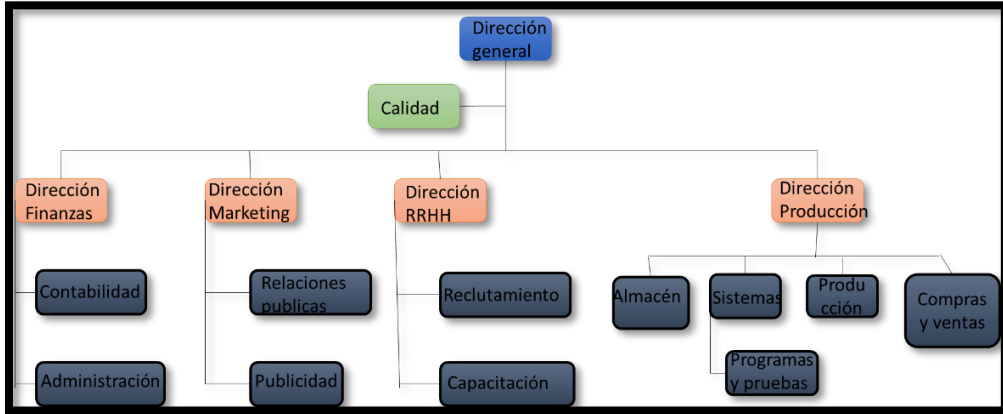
Dirección general

Calidad

Dirección Finanzas

Dirección Marketing

Dirección RRHH

Dirección Producción

Contabilidad

Administración

Relaciones publicas

Publicidad

Reclutamiento

Capacitación

Almacén

Sistemas

Programas y pruebas

Produ cción

Compras y ventas